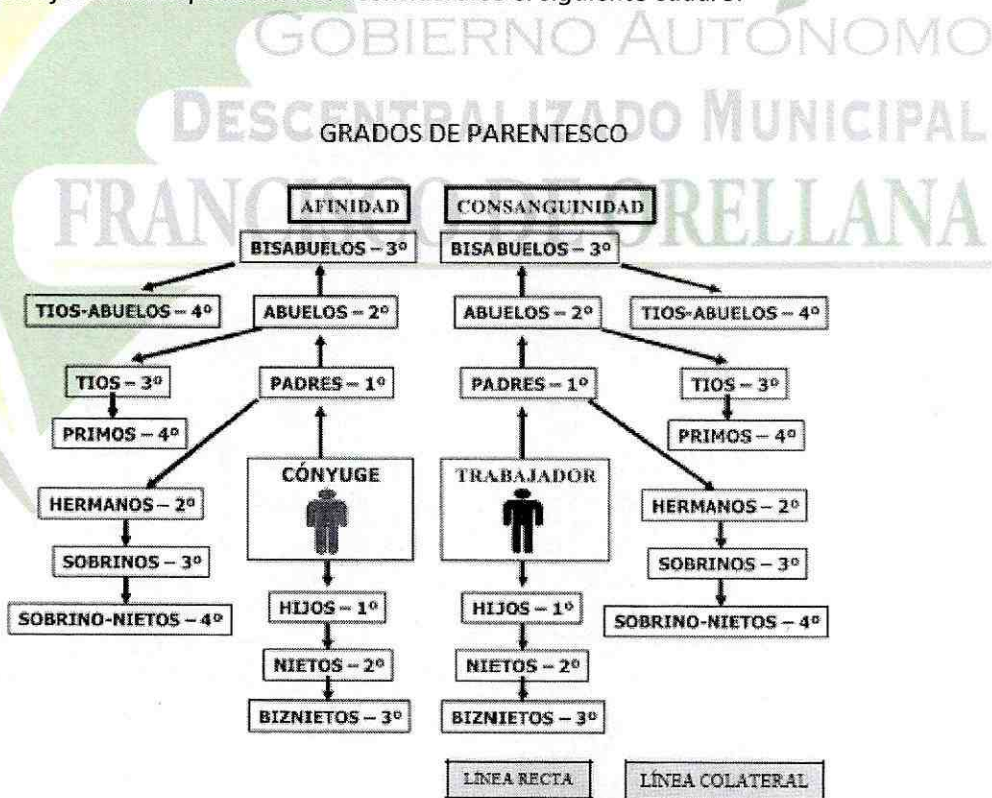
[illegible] el siguiente cuadro:

GOBIERNO AUTÓNOMO
DESCENTRALIZADO MUNICIPAL
FRANCISCO DE ORELLANA

GRADOS DE PARENTESCO

AFINIDAD

BISABUELOS – 3º

TIOS-ABUELOS – 4º

ABUELOS – 2º

TIOS – 3º

PADRES – 1º

PRIMOS – 4º

CÓNYUGE

HERMANOS – 2º

SOBRINOS – 3º

SOBRINO-NIETOS – 4º

HIJOS – 1º

NIETOS – 2º

BIZNIETOS – 3º

CONSANGUINIDAD

BISABUELOS – 3º

ABUELOS – 2º

TIOS-ABUELOS – 4º

PADRES – 1º

TIOS – 3º

PRIMOS – 4º

TRABAJADOR

HERMANOS – 2º

SOBRINOS – 3º

SOBRINO-NIETOS – 4º

HIJOS – 1º

NIETOS – 2º

BIZNIETOS – 3º

LINEA RECTA

LÍNEA COLATERAL